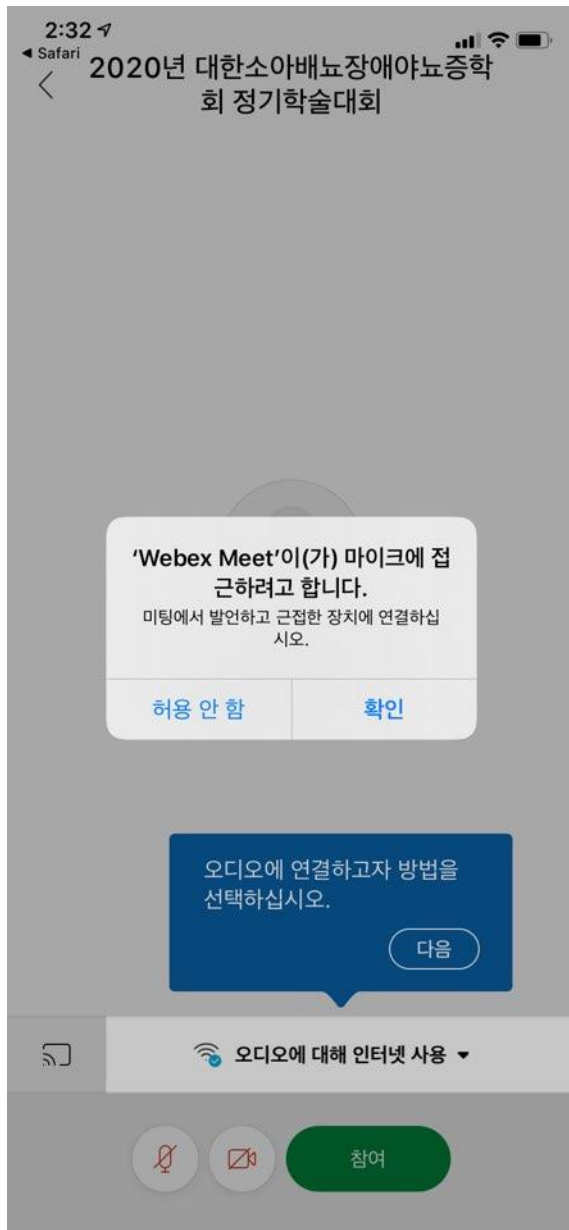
2:32
◂ Safari
2020년 대한소아배뇨장애야뇨증학회 정기학술대회

'Webex Meet'이(가) 마이크에 접근하려고 합니다.
미팅에서 발언하고 근접한 장치에 연결하십시오.

허용 안 함
확인

오디오에 연결하고자 방법을 선택하십시오.
다음

오디오에 대해 인터넷 사용 ▾

참여